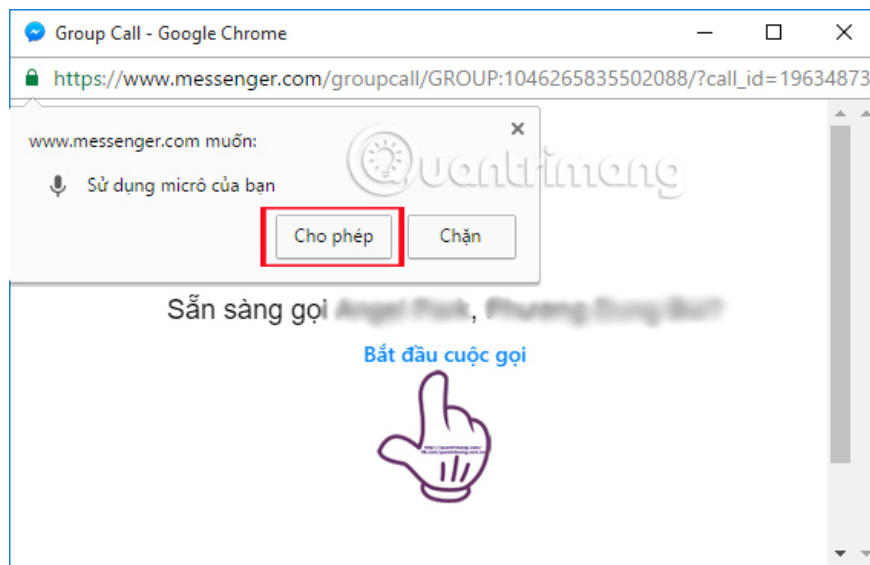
Group Call - Google Chrome

https://www.messenger.com/groupcall/GROUP:1046265835502088/?call_id=19634873

www.messenger.com muốn:

Sử dụng micrô của bạn

Cho phép

Chặn

Quantrimang

Sẵn sàng gọi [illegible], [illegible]?

Bắt đầu cuộc gọi